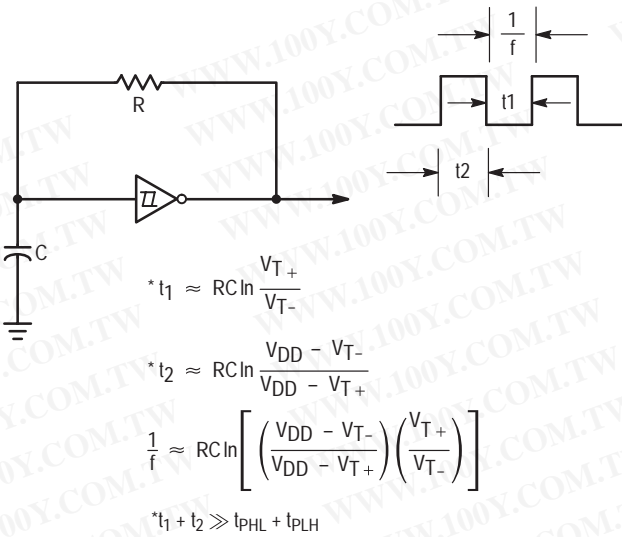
$\frac{1}{f}$

t1

t2

R

C

$^*t_1 \approx RC\ln\frac{V_{T+}}{V_{T-}}$

$^*t_2 \approx RC\ln\frac{V_{DD}-V_{T-}}{V_{DD}-V_{T+}}$

$\frac{1}{f} \approx RC\ln\left[\left(\frac{V_{DD}-V_{T-}}{V_{DD}-V_{T+}}\right)\left(\frac{V_{T+}}{V_{T-}}\right)\right]$

$^*t_1 + t_2 \gg t_{PHL} + t_{PLH}$

WWW.100Y.COM.TW